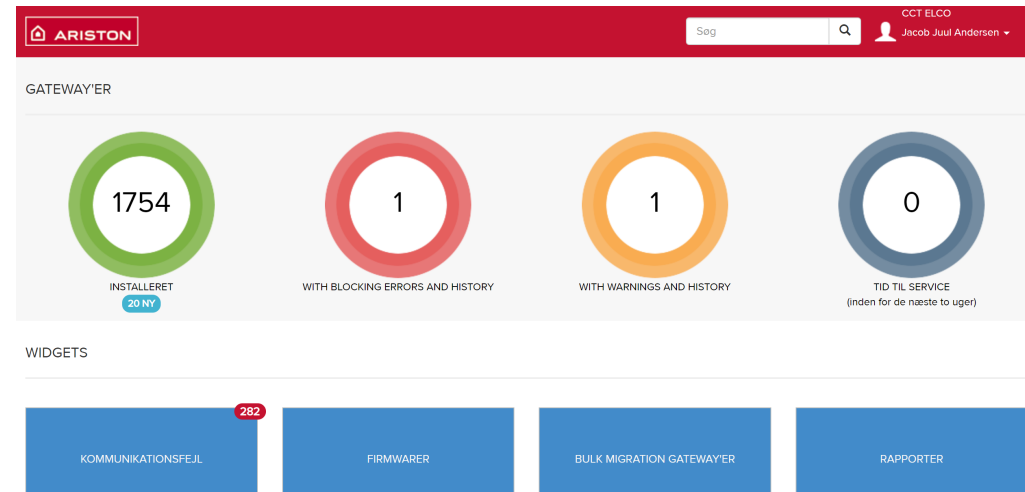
ARISTON

Søg

CCT ELCO
Jacob Juul Andersen

GATEWAY'ER

1754
INSTALLERET
20 NY

1
WITH BLOCKING ERRORS AND HISTORY

1
WITH WARNINGS AND HISTORY

0
TID TIL SERVICE
(inden for de næste to uger)

WIDGETS

282
KOMMUNIKATIONSFEJL

FIRMWARER

BULK MIGRATION GATEWAY'ER

RAPPORTER